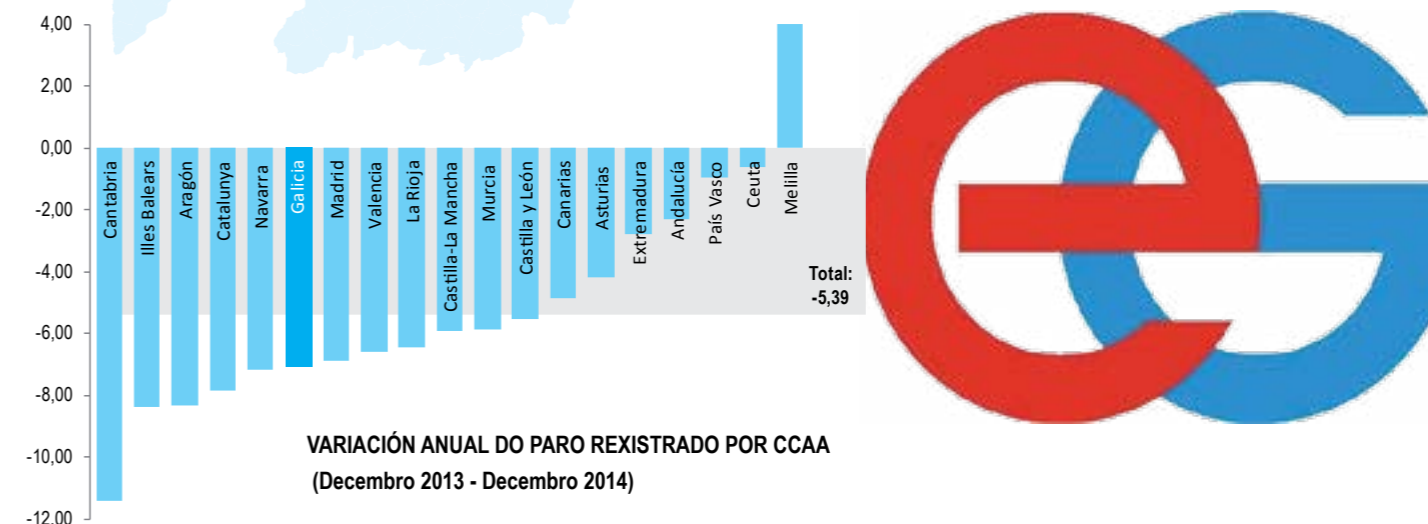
4,00
2,00
0,00
-2,00
-4,00
-6,00
-8,00
-10,00
-12,00

Cantabria
Illes Balears
Aragón
Catalunya
Navarra
Galicia
Madrid
Valencia
La Rioja
Castilla-La Mancha
Murcia
Castilla y León
Canarias
Asturias
Extremadura
Andalucía
País Vasco
Ceuta
Melilla

Total:
-5,39

VARIACIÓN ANUAL DO PARO REXISTRADO POR CCAA
(Decembro 2013 - Decembro 2014)